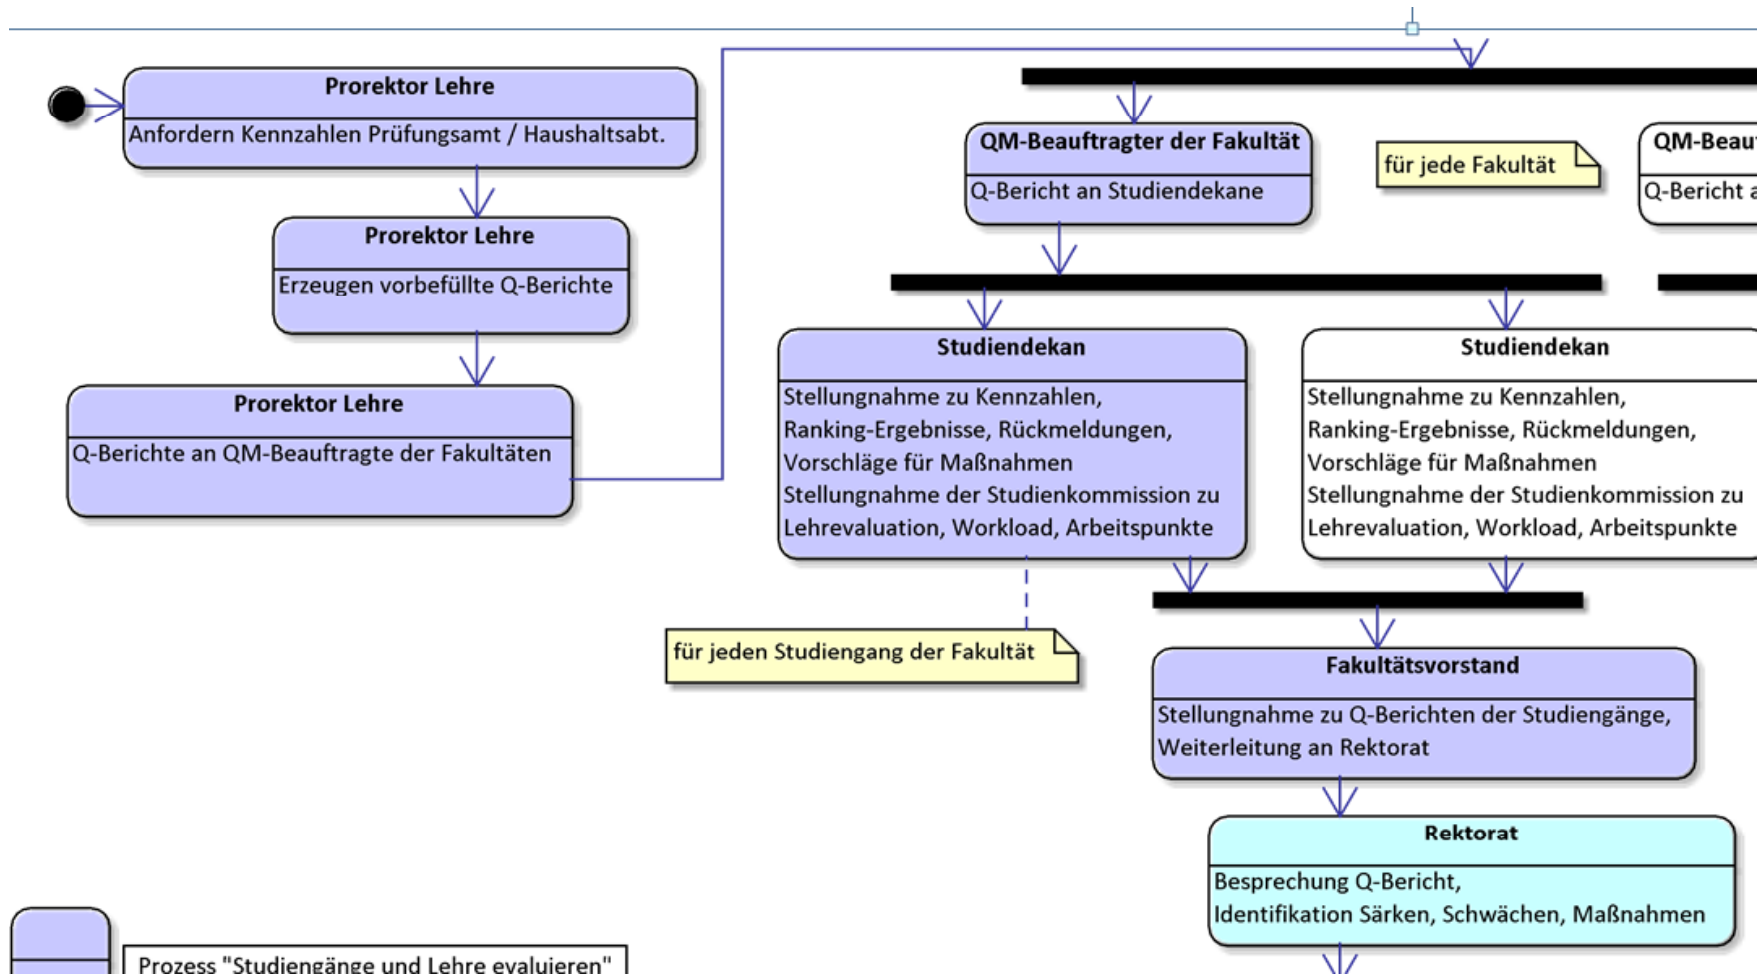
Prorektor Lehre
Anfordern Kennzahlen Prüfungsamt / Haushaltsabt.

Prorektor Lehre
Erzeugen vorbefüllte Q-Berichte

Prorektor Lehre
Q-Berichte an QM-Beauftragte der Fakultäten

QM-Beauftragter der Fakultät
Q-Bericht an Studiendekane

für jede Fakultät

QM-Beau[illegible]
Q-Bericht a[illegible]

Studiendekan
Stellungnahme zu Kennzahlen, Ranking-Ergebnisse, Rückmeldungen, Vorschläge für Maßnahmen
Stellungnahme der Studienkommission zu Lehrevaluation, Workload, Arbeitspunkte

Studiendekan
Stellungnahme zu Kennzahlen, Ranking-Ergebnisse, Rückmeldungen, Vorschläge für Maßnahmen
Stellungnahme der Studienkommission zu Lehrevaluation, Workload, Arbeitspunkte

für jeden Studiengang der Fakultät

Fakultätsvorstand
Stellungnahme zu Q-Berichten der Studiengänge, Weiterleitung an Rektorat

Rektorat
Besprechung Q-Bericht,
Identifikation Särken, Schwächen, Maßnahmen

Prozess "Studiengänge und Lehre evaluieren"